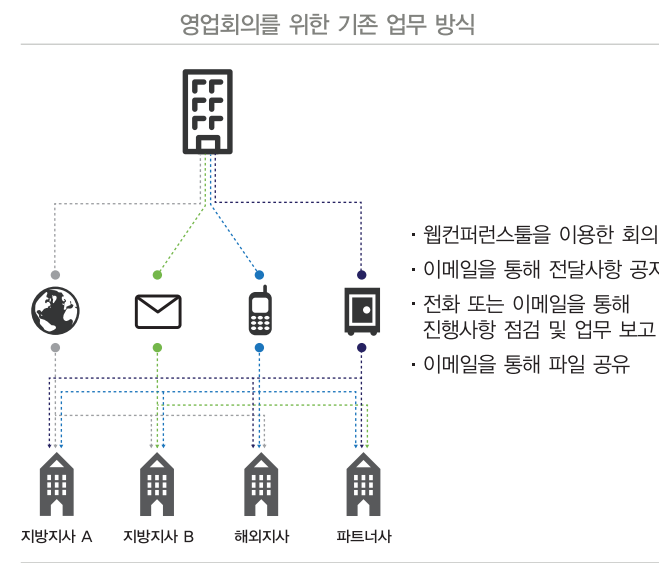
영업회의를 위한 기존 업무 방식

· 웹컨퍼런스툴을 이용한 회의

· 이메일을 통해 전달사항 공지

· 전화 또는 이메일을 통해 진행사항 점검 및 업무 보고

· 이메일을 통해 파일 공유

지방지사 A

지방지사 B

해외지사

파트너사